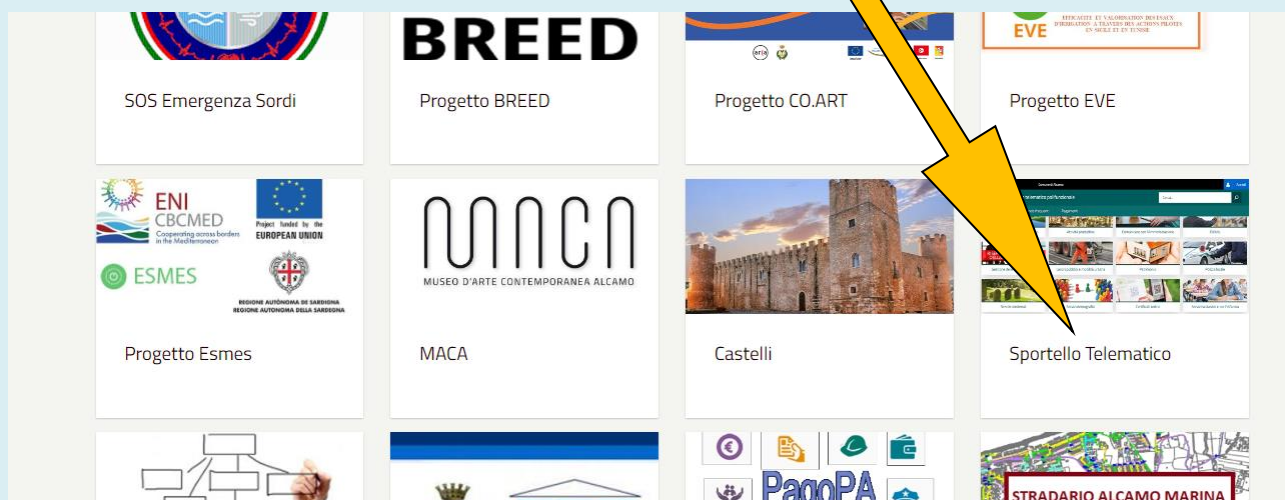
BREED

EVE

EFFICACITÉ ET VALORISATION DES EAUX D'IRRIGATION À TRAVERS DES ACTIONS PILOTES EN SICILE ET EN TUNISIE

SOS Emergenza Sordi

Progetto BREED

Progetto CO.ART

Progetto EVE

ENI CBCMED

Cooperating across borders in the Mediterranean

Project funded by the EUROPEAN UNION

ESMES

REGIONE AUTÒNOMA DE SARDIGNA
REGIONE AUTONOMA DELLA SARDEGNA

MACA

MUSEO D'ARTE CONTEMPORANEA ALCAMO

Progetto Esmes

MACA

Castelli

Sportello Telematico

PagoPA

STRADARIO ALCAMO MARINA